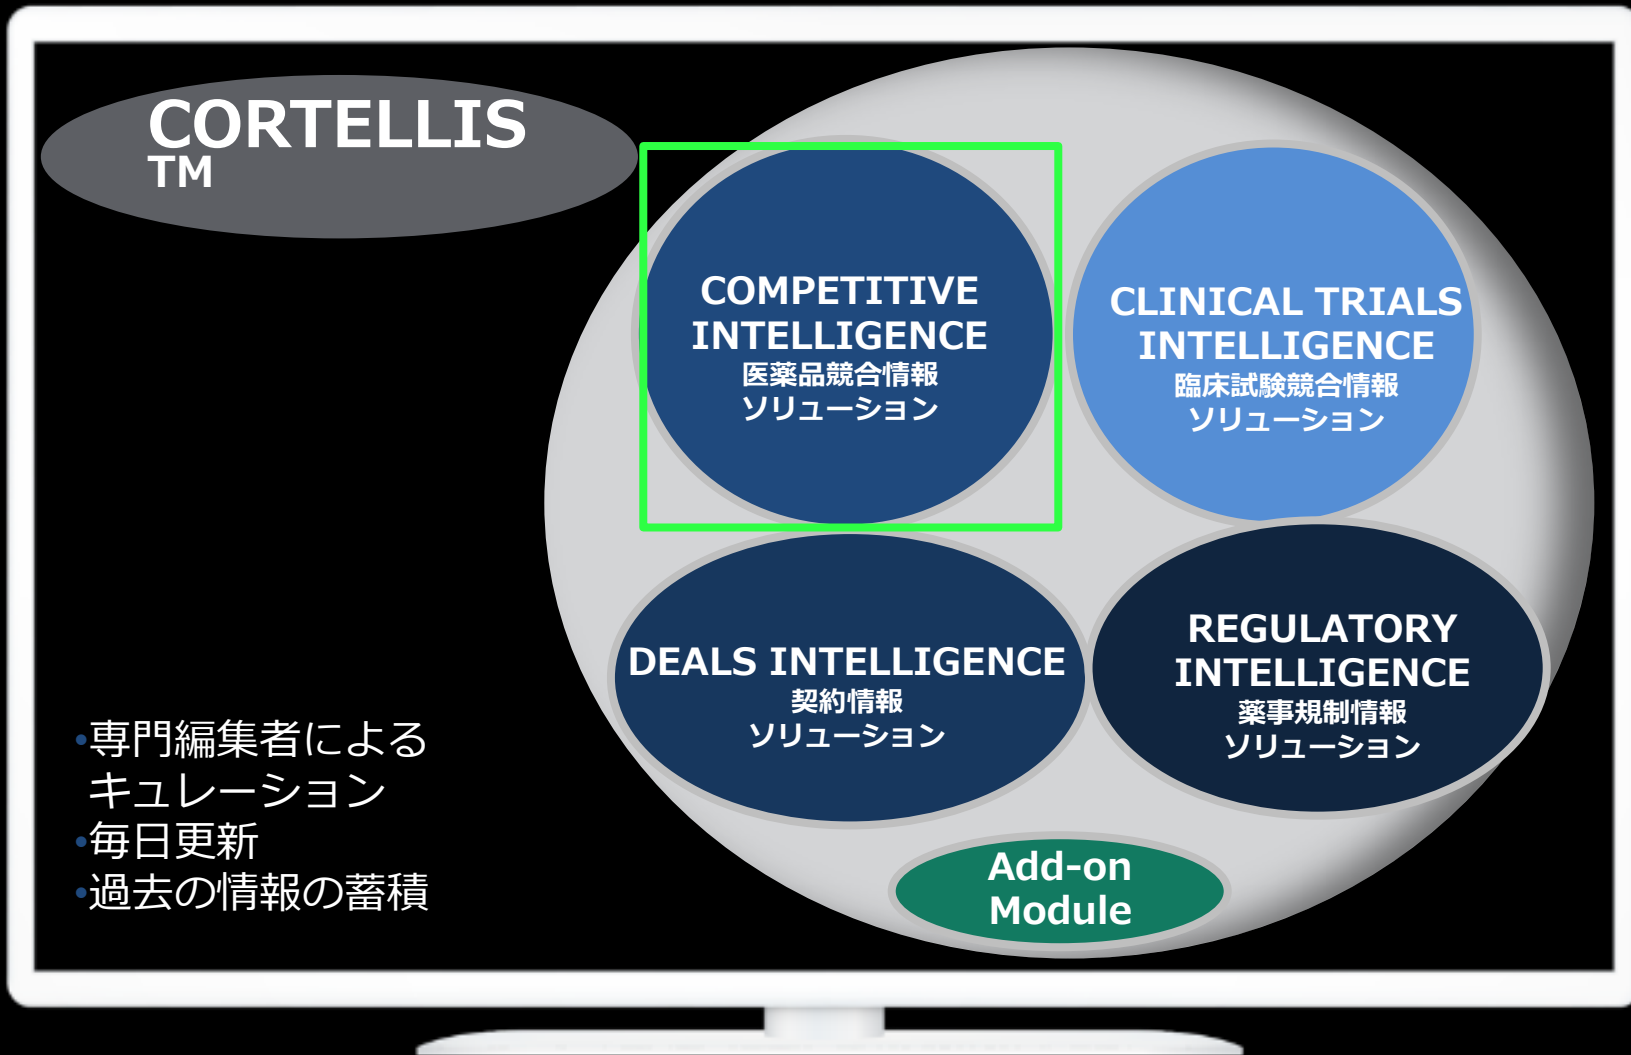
CORTELLIS
TM

COMPETITIVE INTELLIGENCE
医薬品競合情報
ソリューション

CLINICAL TRIALS INTELLIGENCE
臨床試験競合情報
ソリューション

DEALS INTELLIGENCE
契約情報
ソリューション

REGULATORY INTELLIGENCE
薬事規制情報
ソリューション

Add-on Module

•専門編集者による キュレーション
•毎日更新
•過去の情報の蓄積